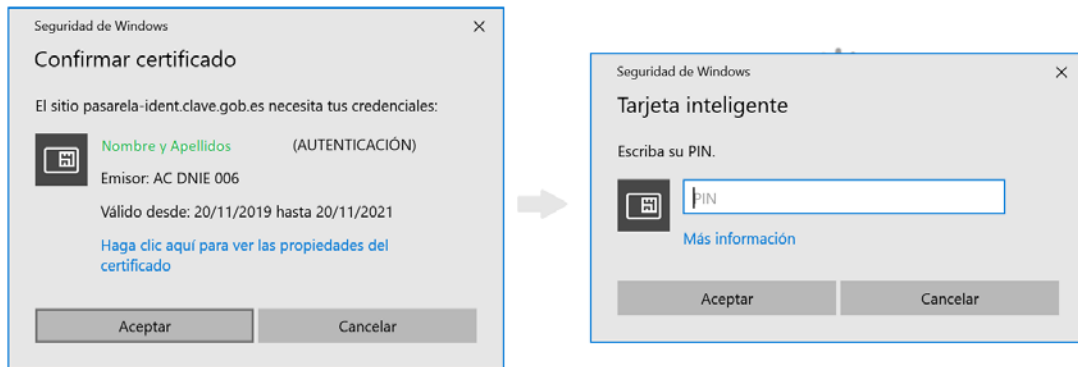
Seguridad de Windows
×

Confirmar certificado

El sitio pasarela-ident.clave.gob.es necesita tus credenciales:

Nombre y Apellidos (AUTENTICACIÓN)
Emisor: AC DNIE 006
Válido desde: 20/11/2019 hasta 20/11/2021
Haga clic aquí para ver las propiedades del certificado

Aceptar
Cancelar

Seguridad de Windows
×

Tarjeta inteligente

Escriba su PIN.

PIN
Más información

Aceptar
Cancelar